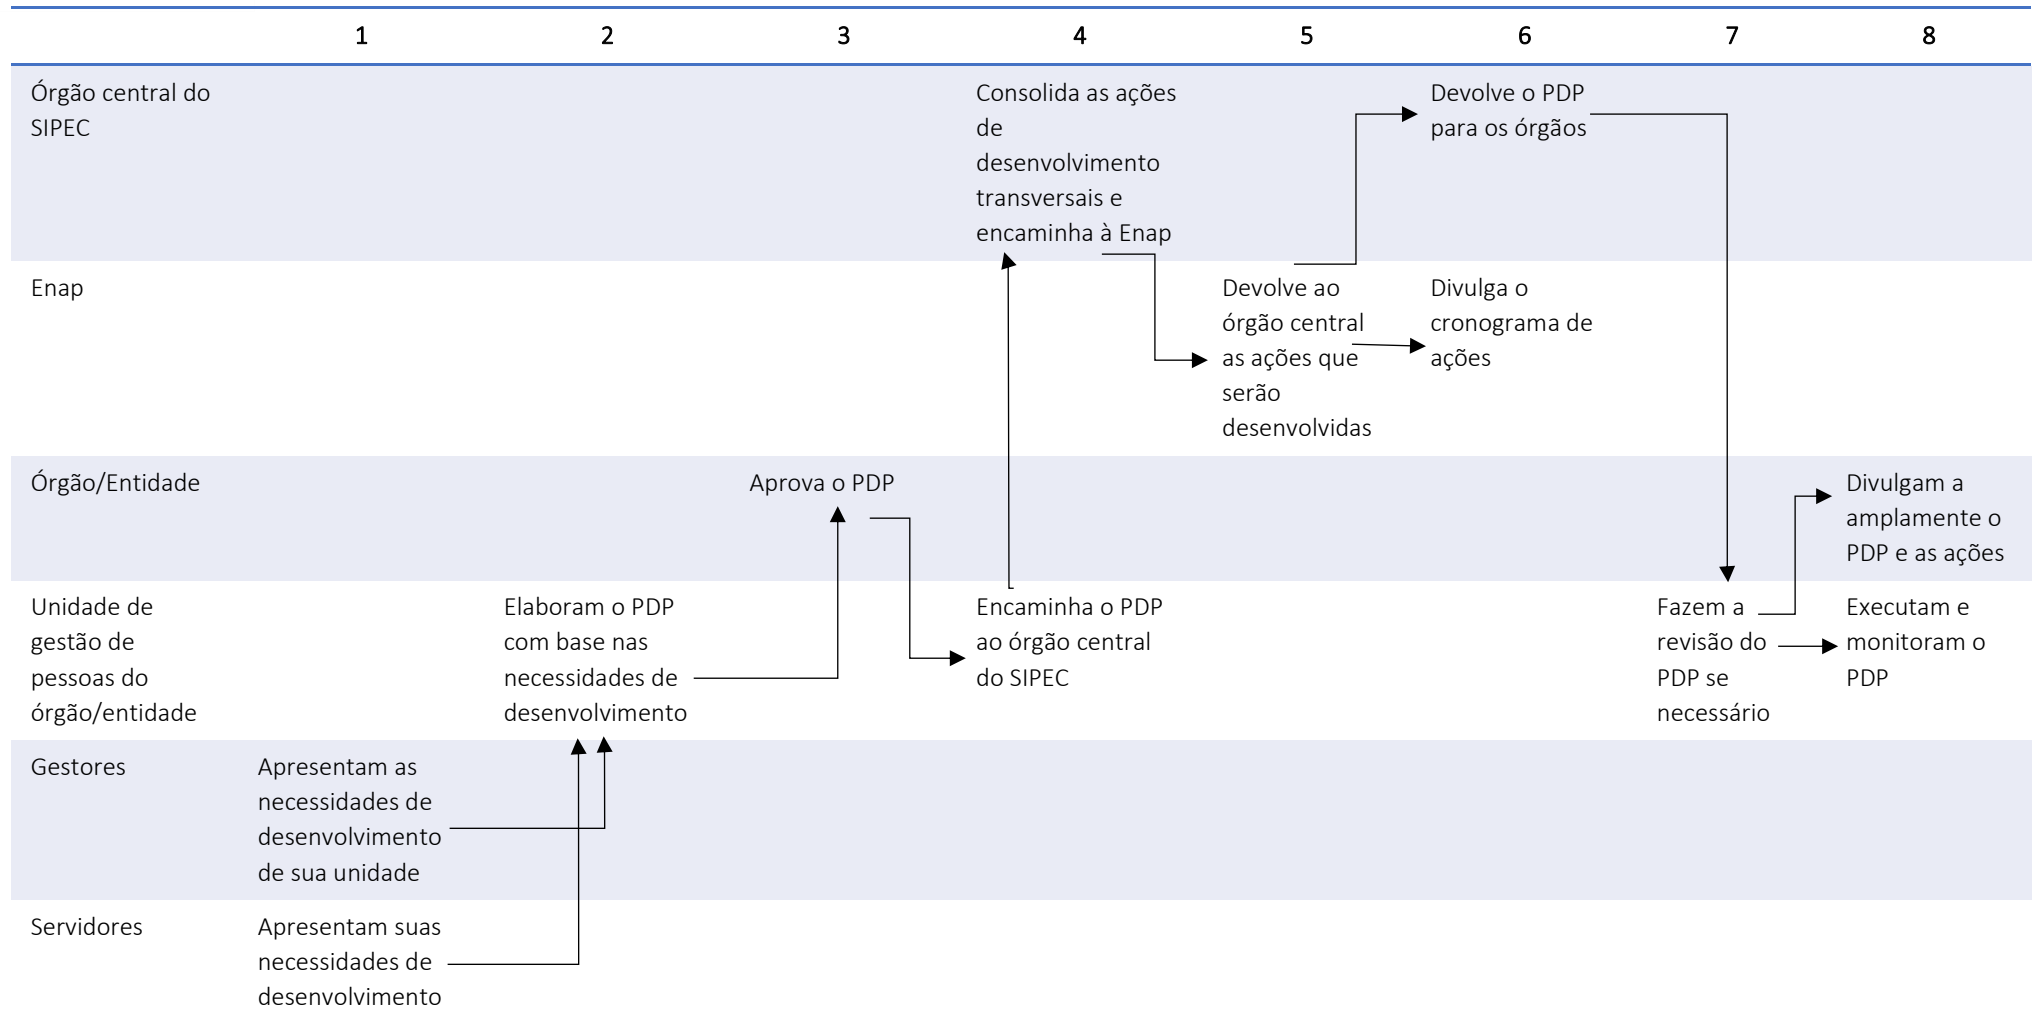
|  | 1 | 2 | 3 | 4 | 5 | 6 | 7 | 8 |
|---|---|---|---|---|---|---|---|---|
| Órgão central do SIPEC |  |  |  | Consolida as ações de desenvolvimento transversais e encaminha à Enap |  | Devolve o PDP para os órgãos |  |  |
| Enap |  |  |  |  | Devolve ao órgão central as ações que serão desenvolvidas | Divulga o cronograma de ações |  |  |
| Órgão/Entidade |  |  | Aprova o PDP |  |  |  |  | Divulgam a amplamente o PDP e as ações |
| Unidade de gestão de pessoas do órgão/entidade |  | Elaboram o PDP com base nas necessidades de desenvolvimento |  | Encaminha o PDP ao órgão central do SIPEC |  |  | Fazem a revisão do PDP se necessário | Executam e monitoram o PDP |
| Gestores | Apresentam as necessidades de desenvolvimento de sua unidade |  |  |  |  |  |  |  |
| Servidores | Apresentam suas necessidades de desenvolvimento |  |  |  |  |  |  |  |